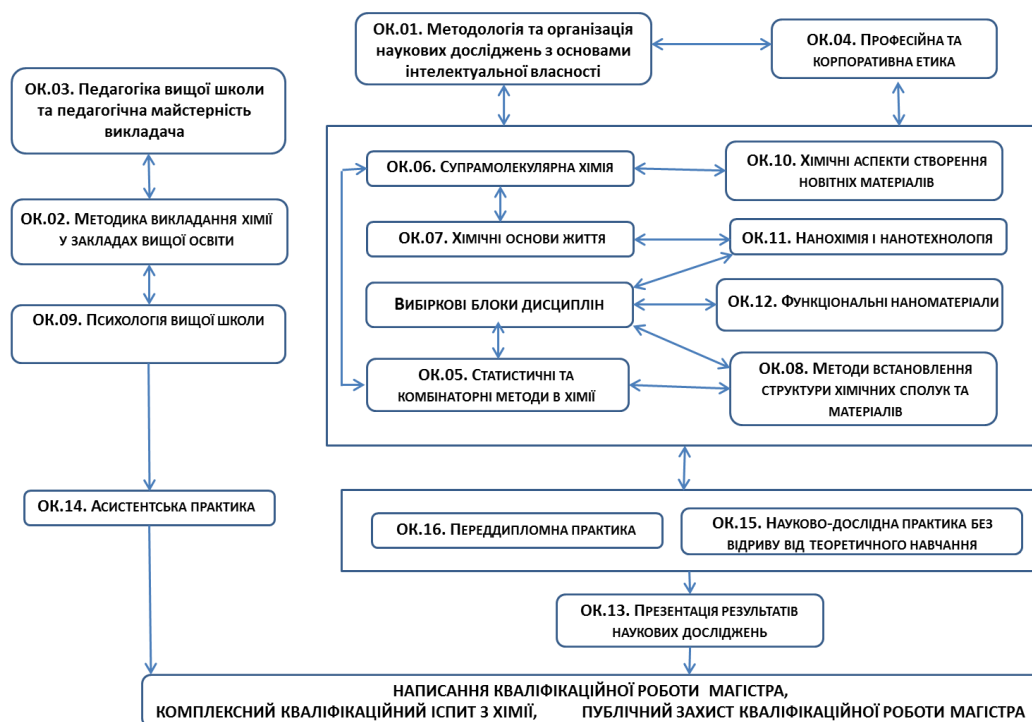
ОК.01. Методологія та організація наукових досліджень з основами інтелектуальної власності

ОК.04. Професійна та корпоративна етика

ОК.03. Педагогіка вищої школи та педагогічна майстерність викладача

ОК.02. Методика викладання хімії у закладах вищої освіти

ОК.09. Психологія вищої школи

ОК.06. Супрамолекулярна хімія

ОК.10. Хімічні аспекти створення новітніх матеріалів

ОК.07. Хімічні основи життя

ОК.11. Нанохімія і нанотехнологія

Вибіркові блоки дисциплін

ОК.12. Функціональні наноматеріали

ОК.05. Статистичні та комбінаторні методи в хімії

ОК.08. Методи встановлення структури хімічних сполук та матеріалів

ОК.14. Асистентська практика

ОК.16. Переддипломна практика

ОК.15. Науково-дослідна практика без відриву від теоретичного навчання

ОК.13. Презентація результатів наукових досліджень

НАПИСАННЯ КВАЛІФІКАЦІЙНОЇ РОБОТИ МАГІСТРА, КОМПЛЕКСНИЙ КВАЛІФІКАЦІЙНИЙ ІСПИТ З ХІМІЇ, ПУБЛІЧНИЙ ЗАХИСТ КВАЛІФІКАЦІЙНОЇ РОБОТИ МАГІСТРА